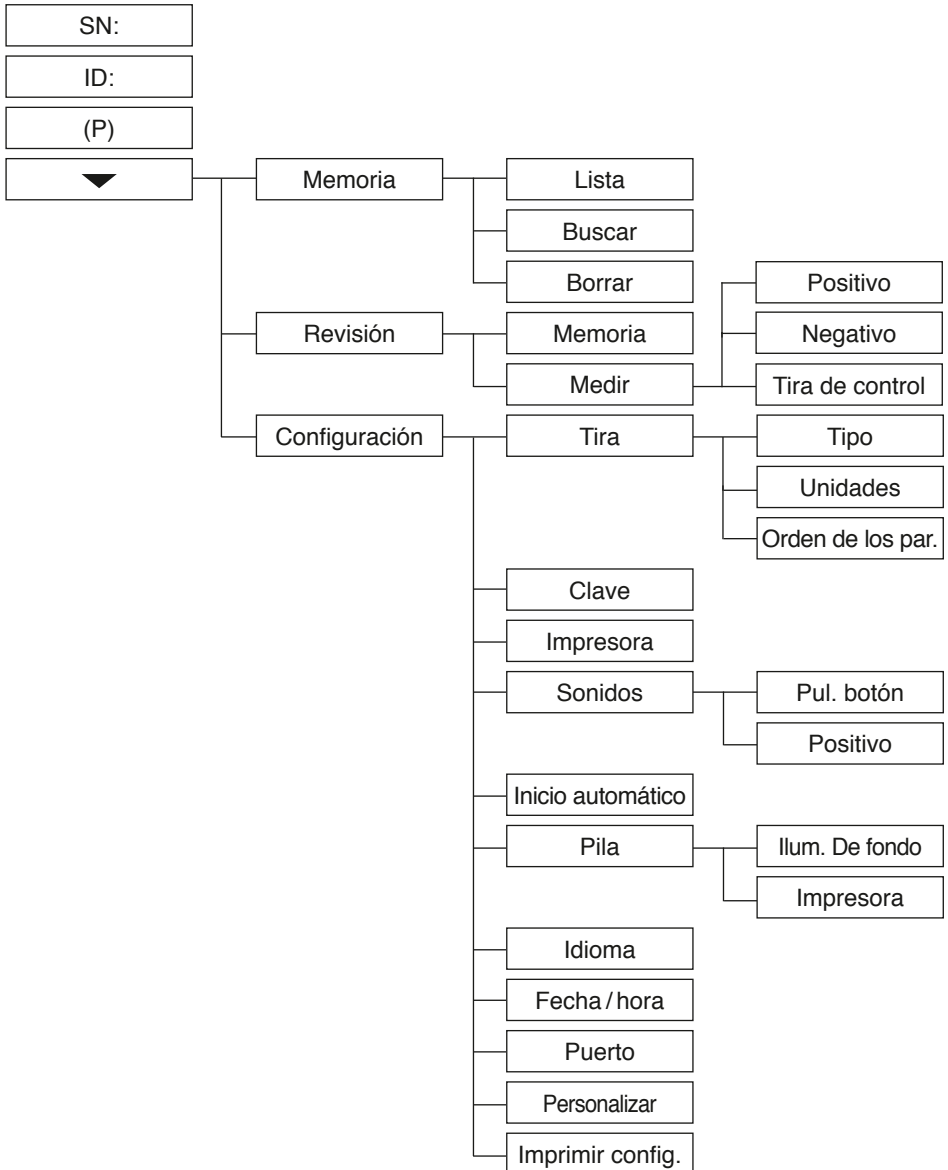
SN:

ID:

(P)

▼

Memoria

Lista

Buscar

Borrar

Revisión

Memoria

Medir

Positivo

Negativo

Tira de control

Configuración

Tira

Tipo

Unidades

Orden de los par.

Clave

Impresora

Sonidos

Pul. botón

Positivo

Inicio automático

Pila

Ilum. De fondo

Impresora

Idioma

Fecha / hora

Puerto

Personalizar

Imprimir config.